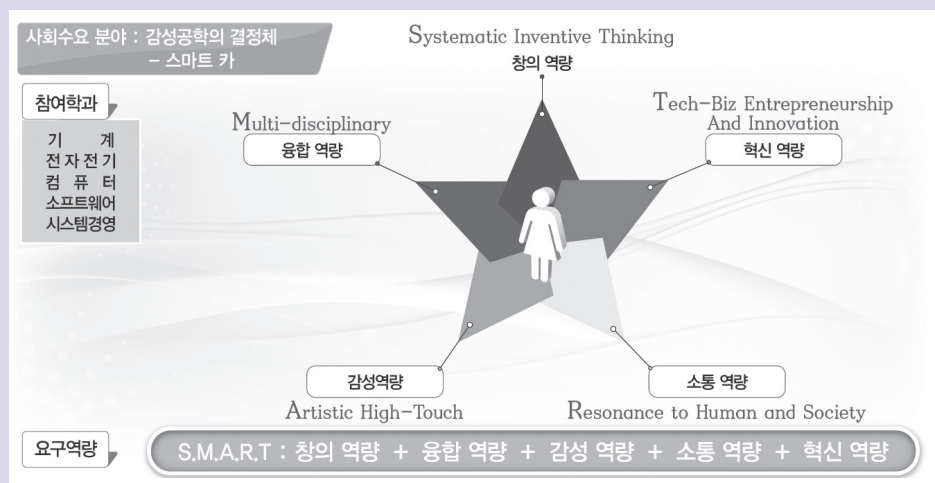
사회수요 분야 : 감성공학의 결정체 – 스마트 카

참여학과

기 계
전자전기
컴 퓨 터
소프트웨어
시스템경영

Systematic Inventive Thinking
창의 역량

Multi-disciplinary
융합 역량

Tech-Biz Entrepreneurship And Innovation
혁신 역량

감성역량
Artistic High-Touch

소통 역량
Resonance to Human and Society

요구역량

S.M.A.R.T : 창의 역량 + 융합 역량 + 감성 역량 + 소통 역량 + 혁신 역량